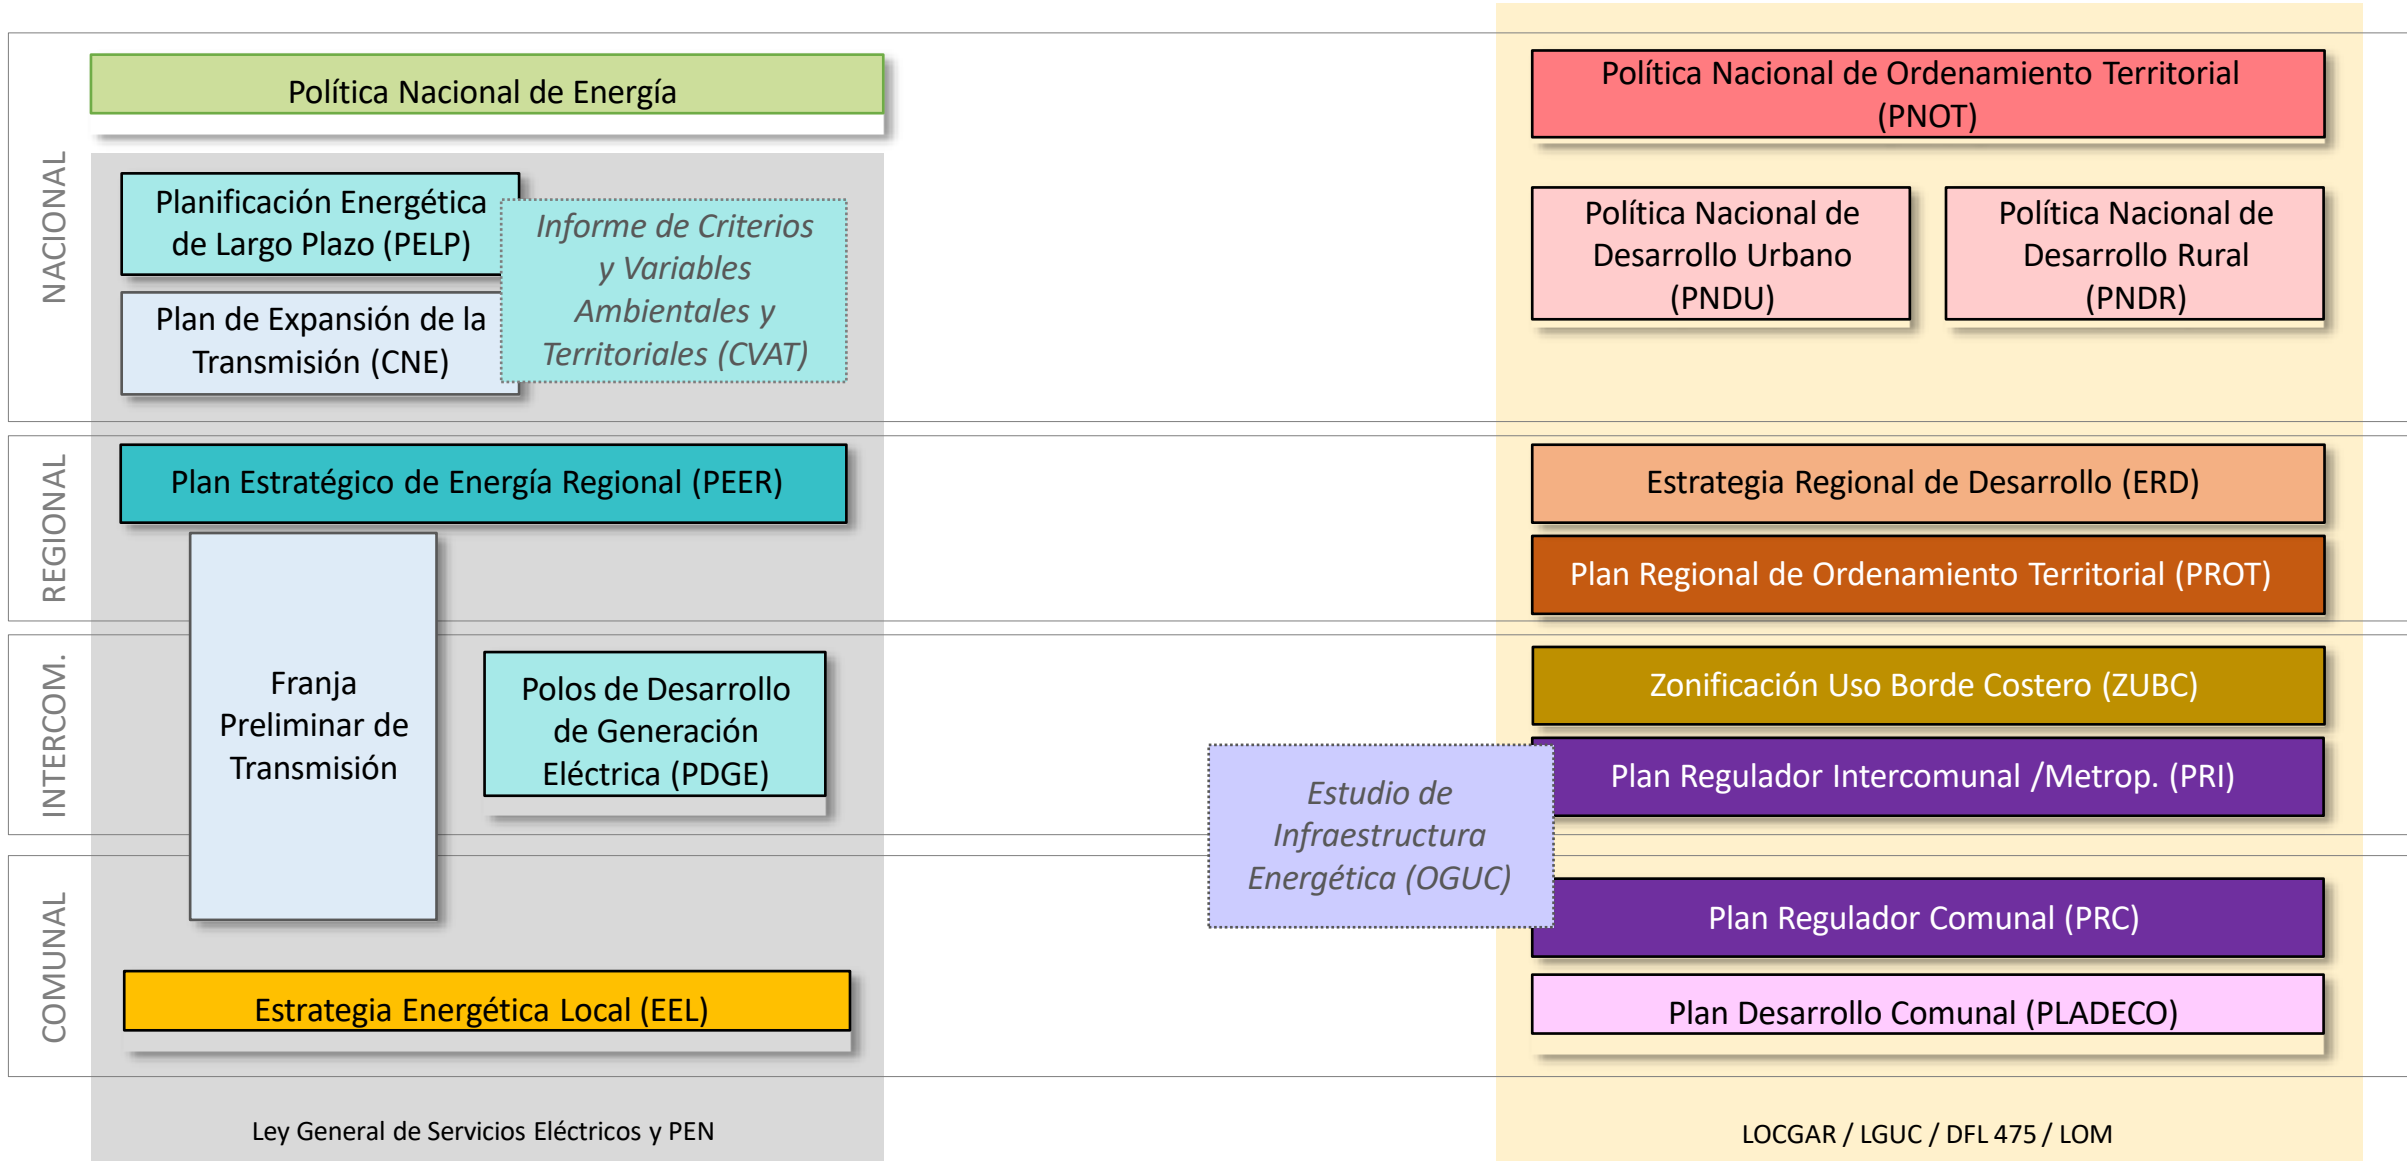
NACIONAL

Política Nacional de Energía

Planificación Energética de Largo Plazo (PELP)

Plan de Expansión de la Transmisión (CNE)

Informe de Criterios y Variables Ambientales y Territoriales (CVAT)

Política Nacional de Ordenamiento Territorial (PNOT)

Política Nacional de Desarrollo Urbano (PNDU)

Política Nacional de Desarrollo Rural (PNDR)

REGIONAL

Plan Estratégico de Energía Regional (PEER)

Estrategia Regional de Desarrollo (ERD)

Plan Regional de Ordenamiento Territorial (PROT)

INTERCOM.

Franja Preliminar de Transmisión

Polos de Desarrollo de Generación Eléctrica (PDGE)

Zonificación Uso Borde Costero (ZUBC)

Estudio de Infraestructura Energética (OGUC)

Plan Regulador Intercomunal /Metrop. (PRI)

COMUNAL

Plan Regulador Comunal (PRC)

Estrategia Energética Local (EEL)

Plan Desarrollo Comunal (PLADECO)

Ley General de Servicios Eléctricos y PEN

LOCGAR / LGUC / DFL 475 / LOM